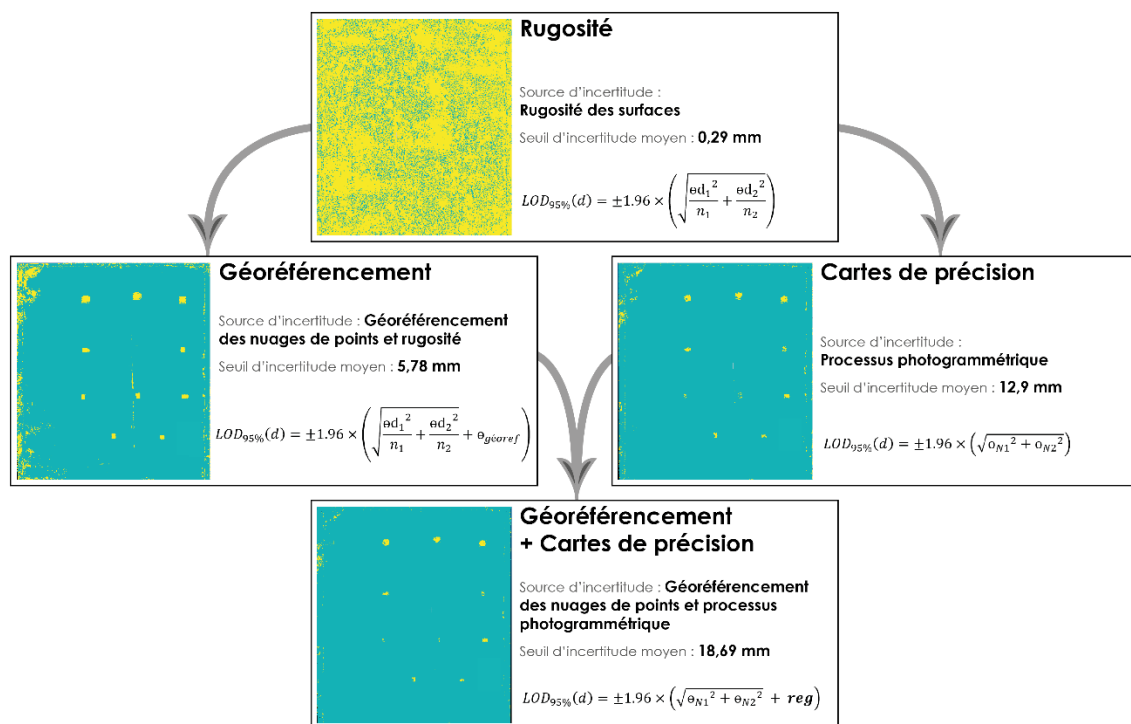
Rugosité

Source d'incertitude :
Rugosité des surfaces
Seuil d'incertitude moyen : 0,29 mm

$LOD_{95\%}(d) = \pm1.96 \times \left(\sqrt{\frac{\sigma d_1^2}{n_1} + \frac{\sigma d_2^2}{n_2}}\right)$

Géoréférencement

Source d'incertitude : Géoréférencement des nuages de points et rugosité
Seuil d'incertitude moyen : 5,78 mm

$LOD_{95\%}(d) = \pm1.96 \times \left(\sqrt{\frac{\sigma d_1^2}{n_1} + \frac{\sigma d_2^2}{n_2}} + \sigma_{géoref}\right)$

Cartes de précision

Source d'incertitude :
Processus photogrammétrique
Seuil d'incertitude moyen : 12,9 mm

$LOD_{95\%}(d) = \pm1.96 \times \left(\sqrt{\sigma_{N1}^2 + \sigma_{N2}^2}\right)$

Géoréférencement
+ Cartes de précision

Source d'incertitude : Géoréférencement des nuages de points et processus photogrammétrique
Seuil d'incertitude moyen : 18,69 mm

$LOD_{95\%}(d) = \pm1.96 \times \left(\sqrt{\sigma_{N1}^2 + \sigma_{N2}^2} + \boldsymbol{reg}\right)$